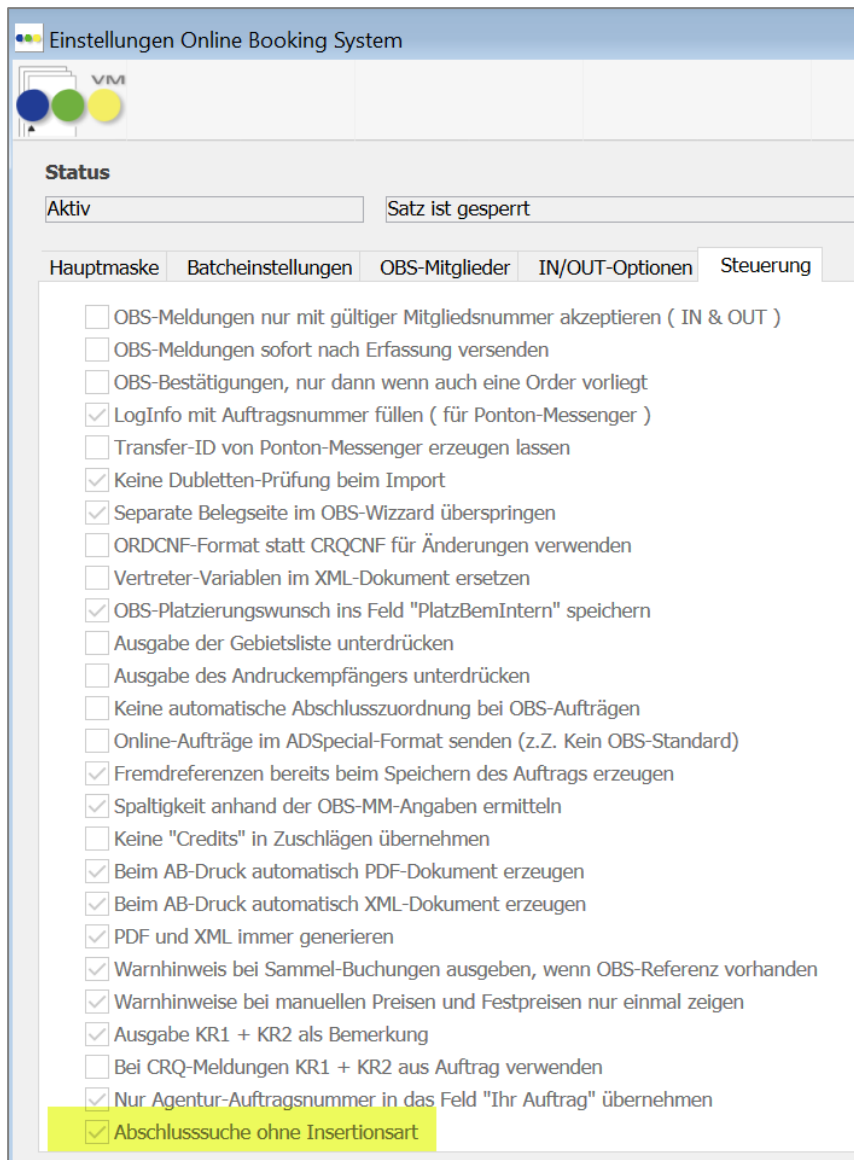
Einstellungen Online Booking System

VM

Status

Aktiv

Satz ist gesperrt

Hauptmaske | Batcheinstellungen | OBS-Mitglieder | IN/OUT-Optionen | Steuerung

OBS-Meldungen nur mit gültiger Mitgliedsnummer akzeptieren ( IN & OUT )
OBS-Meldungen sofort nach Erfassung versenden
OBS-Bestätigungen, nur dann wenn auch eine Order vorliegt
LogInfo mit Auftragsnummer füllen ( für Ponton-Messenger )
Transfer-ID von Ponton-Messenger erzeugen lassen
Keine Dubletten-Prüfung beim Import
Separate Belegseite im OBS-Wizzard überspringen
ORDCNF-Format statt CRQCNF für Änderungen verwenden
Vertreter-Variablen im XML-Dokument ersetzen
OBS-Platzierungswunsch ins Feld "PlatzBemIntern" speichern
Ausgabe der Gebietsliste unterdrücken
Ausgabe des Andruckempfängers unterdrücken
Keine automatische Abschlusszuordnung bei OBS-Aufträgen
Online-Aufträge im ADSpecial-Format senden (z.Z. Kein OBS-Standard)
Fremdreferenzen bereits beim Speichern des Auftrags erzeugen
Spaltigkeit anhand der OBS-MM-Angaben ermitteln
Keine "Credits" in Zuschlägen übernehmen
Beim AB-Druck automatisch PDF-Dokument erzeugen
Beim AB-Druck automatisch XML-Dokument erzeugen
PDF und XML immer generieren
Warnhinweis bei Sammel-Buchungen ausgeben, wenn OBS-Referenz vorhanden
Warnhinweise bei manuellen Preisen und Festpreisen nur einmal zeigen
Ausgabe KR1 + KR2 als Bemerkung
Bei CRQ-Meldungen KR1 + KR2 aus Auftrag verwenden
Nur Agentur-Auftragsnummer in das Feld "Ihr Auftrag" übernehmen
Abschlusssuche ohne Insertionsart